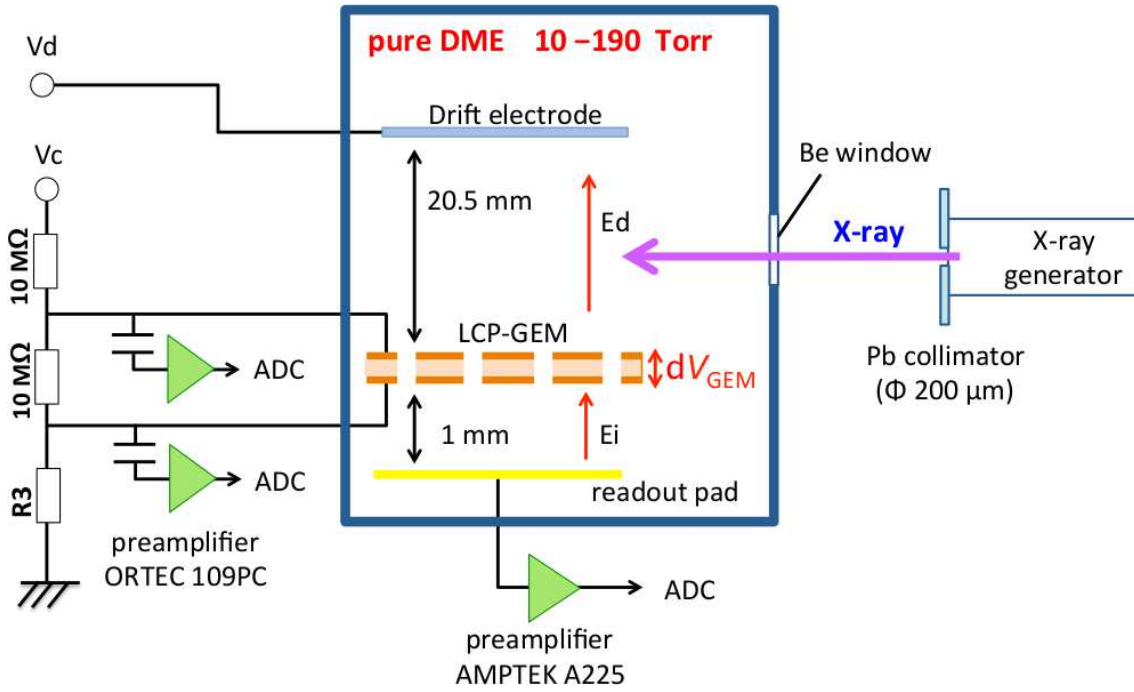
pure DME 10 −190 Torr

Vd

Drift electrode

Vc

Be window

20.5 mm

Ed

X-ray

X-ray generator

10 MΩ

LCP-GEM

10 MΩ

ADC

$dV_{GEM}$

Pb collimator (Φ 200 μm)

1 mm

Ei

ADC

readout pad

R3

preamplifier ORTEC 109PC

ADC

preamplifier AMPTEK A225